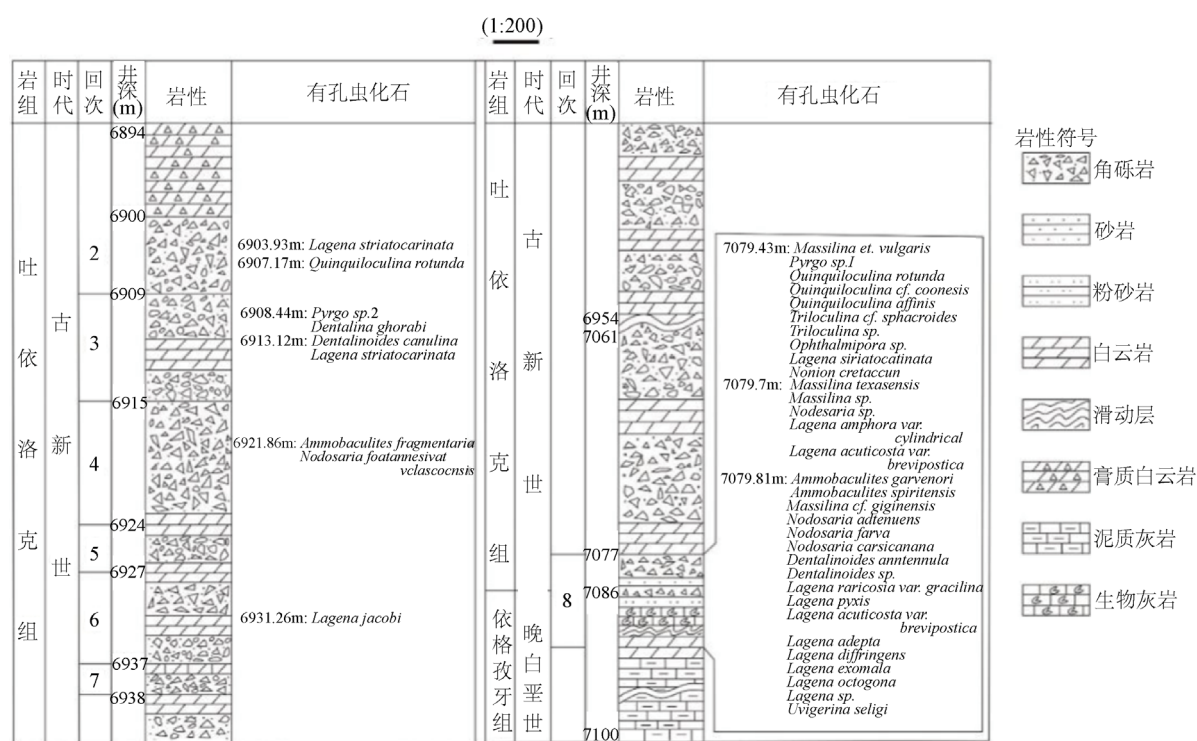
(1:200)

| 岩组 | 时代 | 回次 | 井深 (m) | 岩性 | 有孔虫化石 |
|---|---|---|---|---|---|
| 吐依洛克组 | 古新世 | 2 | 6894 6900 | | 6903.93m: *Lagena striatocarinata* 6907.17m: *Quinquiloculina rotunda* |
| | | 3 | 6909 | | 6908.44m: *Pyrgo sp.2 Dentalina ghorabi* 6913.12m: *Dentalinoides canulina Lagena striatocarinata* |
| | | 4 | 6915 | | 6921.86m: *Ammobaculites fragmentaria Nodosaria foatannesivat vclascocnsis* |
| | | 5 | 6924 | | |
| | | 6 | 6927 | | 6931.26m: *Lagena jacobi* |
| | | 7 | 6937 6938 | | |

| 岩组 | 时代 | 回次 | 井深 (m) | 岩性 | 有孔虫化石 |
|---|---|---|---|---|---|
| 吐依洛克组 | 古新世 | 8 | 6954 7061 7077 | | 7079.43m: *Massilina et. vulgaris Pyrgo sp.1 Quinquiloculina rotunda Quinquiloculina cf. coonesis Quinquiloculina affinis Triloculina cf. sphacroides Triloculina sp. Ophthalmipora sp. Lagena siriatocatinata Nonion cretaccun* 7079.7m: *Massilina texasensis Massilina sp. Nodesaria sp. Lagena amphora var. cylindrical Lagena acuticosta var. brevipostica* 7079.81m: *Ammobaculites garvenori Ammobaculites spiritensis Massilina cf. giginensis Nodosaria adtenuens Nodosaria farva Nodosaria carsicanana Dentalinoides anntennula Dentalinoides sp. Lagena raricosta var. gracilina Lagena pyxis Lagena acuticosta var. brevipostica Lagena adepta Lagena diffringens Lagena exomala Lagena octogona Lagena sp. Uvigerina seligi* |
| 依格孜牙组 | 晚白垩世 | | 7086 7100 | | |

岩性符号
角砾岩
砂岩
粉砂岩
白云岩
滑动层
膏质白云岩
泥质灰岩
生物灰岩